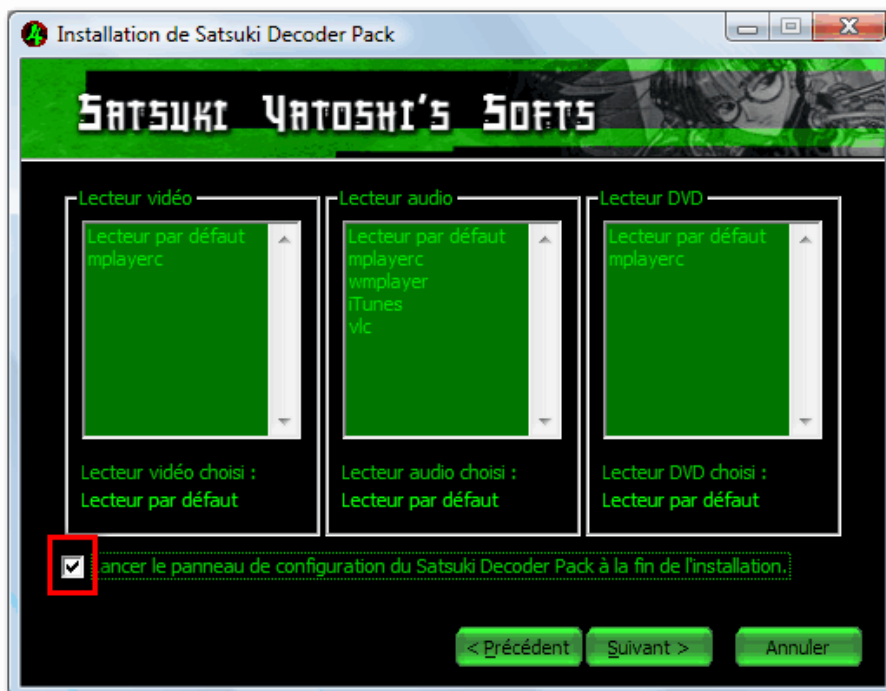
Installation de Satsuki Decoder Pack

Satsuki Yatoshi's Softs

Lecteur vidéo
Lecteur par défaut
mplayerc

Lecteur vidéo choisi :
Lecteur par défaut

Lecteur audio
Lecteur par défaut
mplayerc
wmplayer
iTunes
vlc

Lecteur audio choisi :
Lecteur par défaut

Lecteur DVD
Lecteur par défaut
mplayerc

Lecteur DVD choisi :
Lecteur par défaut

Lancer le panneau de configuration du Satsuki Decoder Pack à la fin de l'installation.

< Précédent
Suivant >
Annuler